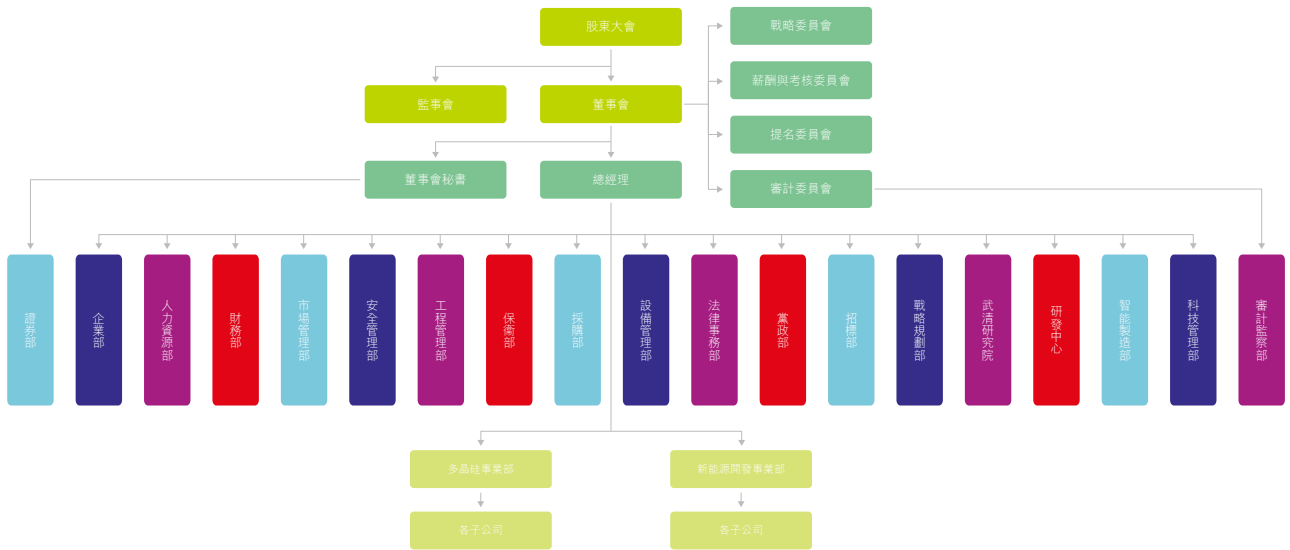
股東大會

戰略委員會

薪酬與考核委員會

提名委員會

審計委員會

監事會

董事會

董事會秘書

總經理

證券部

企業部

人力資源部

財務部

市場管理部

安全管理部

工程管理部

保衛部

採購部

設備管理部

法律事務部

黨政部

招標部

戰略規劃部

武清研究院

研發中心

智能製造部

科技管理部

審計監察部

多晶硅事業部

各子公司

新能源開發事業部

各子公司